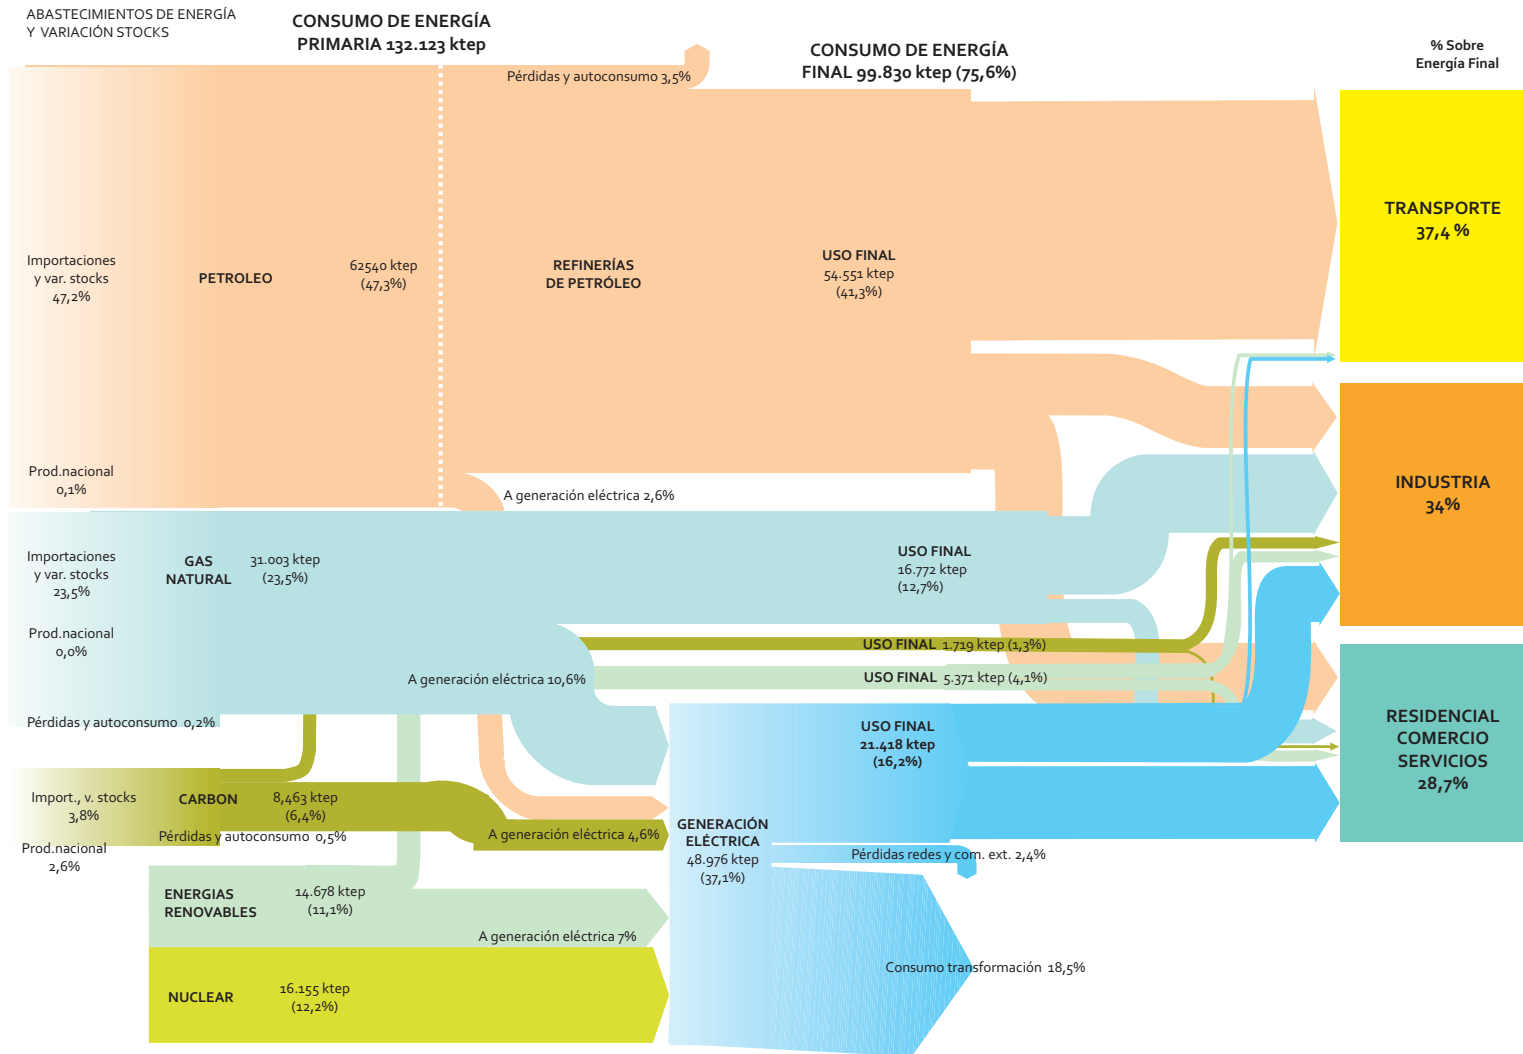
ABASTECIMIENTOS DE ENERGÍA Y VARIACIÓN STOCKS

CONSUMO DE ENERGÍA PRIMARIA 132.123 ktep

Pérdidas y autoconsumo 3,5%

CONSUMO DE ENERGÍA FINAL 99.830 ktep (75,6%)

% Sobre Energía Final

Importaciones y var. stocks 47,2%

PETROLEO

62540 ktep (47,3%)

REFINERÍAS DE PETRÓLEO

USO FINAL 54.551 ktep (41,3%)

TRANSPORTE 37,4 %

Prod.nacional 0,1%

A generación eléctrica 2,6%

INDUSTRIA 34%

Importaciones y var. stocks 23,5%

GAS NATURAL

31.003 ktep (23,5%)

USO FINAL 16.772 ktep (12,7%)

Prod.nacional 0,0%

USO FINAL 1.719 ktep (1,3%)

A generación eléctrica 10,6%

USO FINAL 5.371 ktep (4,1%)

Pérdidas y autoconsumo 0,2%

USO FINAL 21.418 ktep (16,2%)

RESIDENCIAL COMERCIO SERVICIOS 28,7%

Import., v. stocks 3,8%

CARBON

8,463 ktep (6,4%)

Pérdidas y autoconsumo 0,5%

A generación eléctrica 4,6%

GENERACIÓN ELÉCTRICA 48.976 ktep (37,1%)

Prod.nacional 2,6%

Pérdidas redes y com. ext. 2,4%

ENERGIAS RENOVABLES

14.678 ktep (11,1%)

A generación eléctrica 7%

Consumo transformación 18,5%

NUCLEAR

16.155 ktep (12,2%)